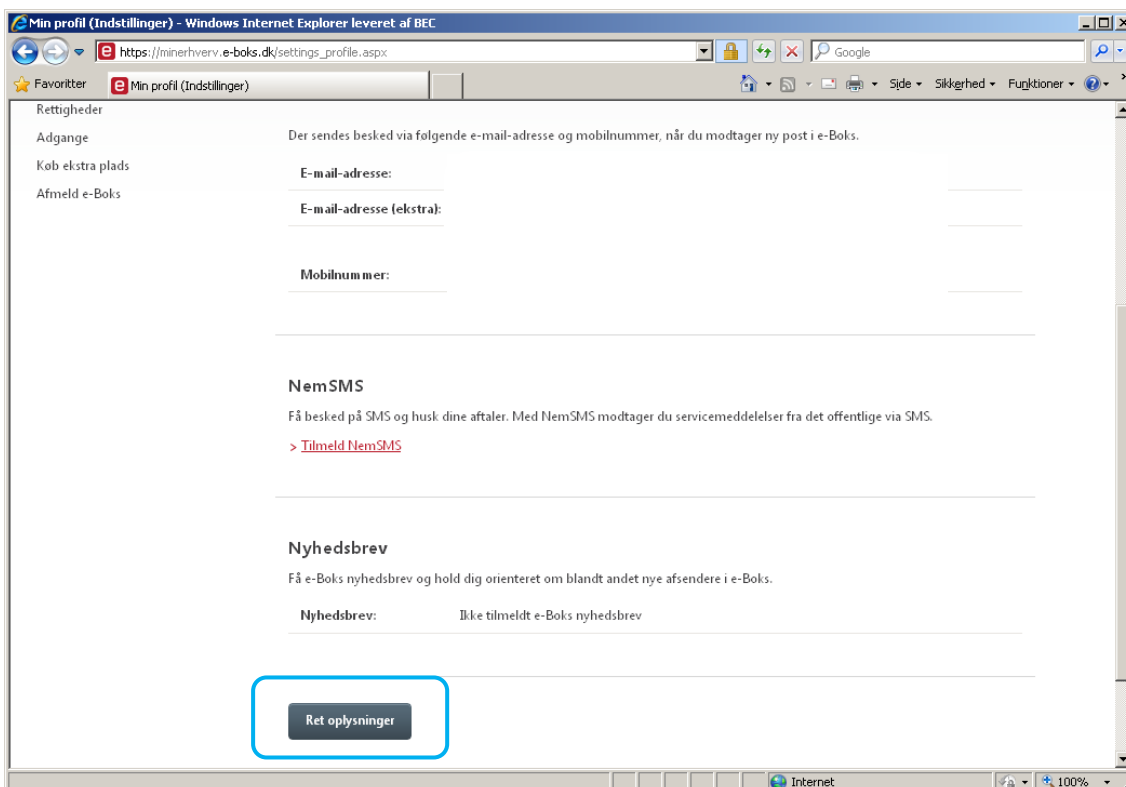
Min profil (Indstillinger) - Windows Internet Explorer leveret af BEC

https://minerhverv.e-boks.dk/settings_profile.aspx

Google

Favoritter

Min profil (Indstillinger)

Side ▾ Sikkerhed ▾ Funktioner ▾

Rettigheder

Adgange

Køb ekstra plads

Afmeld e-Boks

Der sendes besked via følgende e-mail-adresse og mobilnummer, når du modtager ny post i e-Boks.

E-mail-adresse:

E-mail-adresse (ekstra):

Mobilnummer:

NemSMS

Få besked på SMS og husk dine aftaler. Med NemSMS modtager du servicemeddelelser fra det offentlige via SMS.

> Tilmeld NemSMS

Nyhedsbrev

Få e-Boks nyhedsbrev og hold dig orienteret om blandt andet nye afsendere i e-Boks.

| Nyhedsbrev: | Ikke tilmeldt e-Boks nyhedsbrev |
|---|---|

Ret oplysninger

Internet

100%